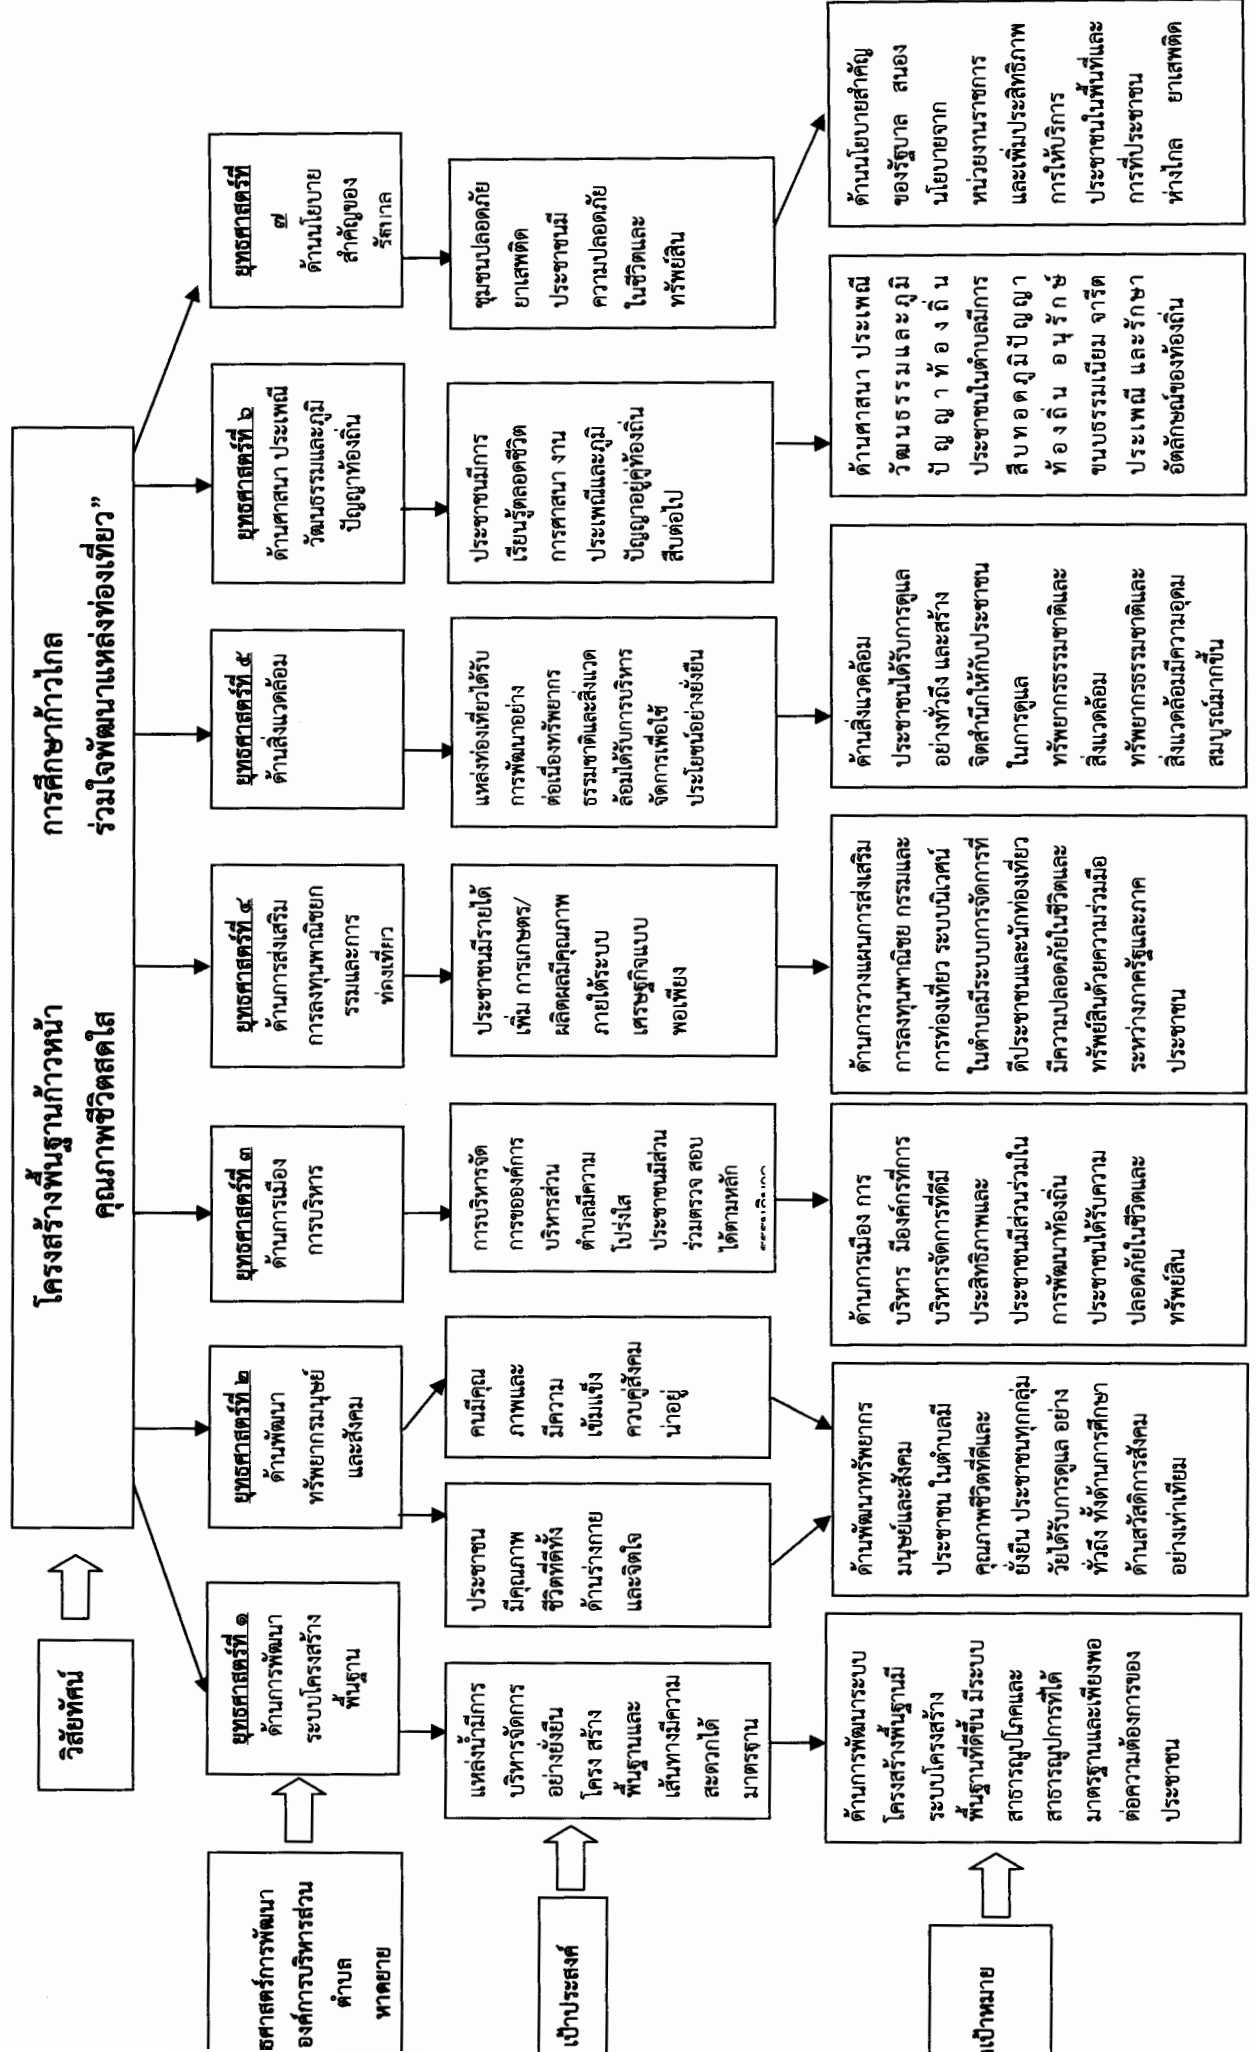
วิสัยทัศน์

โครงสร้างพื้นฐานก้าวหน้า คุณภาพชีวิตสดใส การศึกษาก้าวไกล ร่วมใจพัฒนาแหล่งท่องเที่ยว"

ยุทธศาสตร์การพัฒนา องค์การบริหารส่วนตำบล หาดยาย

ยุทธศาสตร์ที่ ๑ ด้านการพัฒนาระบบโครงสร้างพื้นฐาน

ยุทธศาสตร์ที่ ๒ ด้านพัฒนาทรัพยากรมนุษย์และสังคม

ยุทธศาสตร์ที่ ๓ ด้านการเมืองการบริหาร

ยุทธศาสตร์ที่ ๔ ด้านการส่งเสริมการลงทุนพาณิชยกรรมและการท่องเที่ยว

ยุทธศาสตร์ที่ ๕ ด้านสิ่งแวดล้อม

ยุทธศาสตร์ที่ ๖ ด้านศาสนา ประเพณี วัฒนธรรมและภูมิปัญญาท้องถิ่น

ยุทธศาสตร์ที่ ๗ ด้านนโยบายสำคัญของรัฐบาล

เป้าประสงค์

แหล่งน้ำมีการบริหารจัดการอย่างยั่งยืน โครง สร้างพื้นฐานและเส้นทางมีความสะดวกได้มาตรฐาน

ประชาชนมีคุณภาพชีวิตที่ดีทั้งด้านร่างกายและจิตใจ

คนมีคุณภาพและมีความเข้มแข็ง ควบคู่สังคมน่าอยู่

การบริหารจัดการขององค์การบริหารส่วนตำบลมีความโปร่งใส ประชาชนมีส่วนร่วมตรวจ สอบได้ตามหลัก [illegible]

ประชาชนมีรายได้เพิ่ม การเกษตร/ผลิตผลมีคุณภาพภายใต้ระบบเศรษฐกิจแบบพอเพียง

แหล่งท่องเที่ยวได้รับการพัฒนาอย่างต่อเนื่องทรัพยากรธรรมชาติและสิ่งแวดล้อมได้รับการบริหารจัดการเพื่อใช้ประโยชน์อย่างยั่งยืน

ประชาชนมีการเรียนรู้ตลอดชีวิต การศาสนา งานประเพณีและภูมิปัญญาอยู่คู่ท้องถิ่นสืบต่อไป

ชุมชนปลอดภัยยาเสพติด ประชาชนมีความปลอดภัยในชีวิตและทรัพย์สิน

เป้าหมาย

ด้านการพัฒนาระบบโครงสร้างพื้นฐานมีระบบโครงสร้างพื้นฐานที่ดีขึ้น มีระบบสาธารณูปโภคและสาธารณูปการที่ได้มาตรฐานและเพียงพอต่อความต้องการของประชาชน

ด้านพัฒนาทรัพยากรมนุษย์และสังคม ประชาชน ในตำบลมีคุณภาพชีวิตที่ดีและยั่งยืน ประชาชนทุกกลุ่มวัยได้รับการดูแล อย่างทั่วถึง ทั้งด้านการศึกษา ด้านสวัสดิการสังคมอย่างเท่าเทียม

ด้านการเมือง การบริหาร มีองค์กรที่การบริหารจัดการที่ดีมีประสิทธิภาพและประชาชนมีส่วนร่วมในการพัฒนาท้องถิ่น ประชาชนได้รับความปลอดภัยในชีวิตและทรัพย์สิน

ด้านการวางแผนการส่งเสริมการลงทุนพาณิชย กรรมและการท่องเที่ยว ระบบนิเวศน์ในตำบลมีระบบการจัดการที่ดีประชาชนและนักท่องเที่ยวมีความปลอดภัยในชีวิตและทรัพย์สินด้วยความร่วมมือระหว่างภาครัฐและภาคประชาชน

ด้านสิ่งแวดล้อม ประชาชนได้รับการดูแลอย่างทั่วถึง และสร้างจิตสำนึกให้กับประชาชนในการดูแลทรัพยากรธรรมชาติและสิ่งแวดล้อม ทรัพยากรธรรมชาติและสิ่งแวดล้อมมีความอุดมสมบูรณ์มากขึ้น

ด้านศาสนา ประเพณี วัฒนธรรมและภูมิปัญญาท้องถิ่น ประชาชนในตำบลมีการสืบทอดภูมิปัญญาท้องถิ่น อนุรักษ์ขนบธรรมเนียม จารีต ประเพณี และรักษาอัตลักษณ์ของท้องถิ่น

ด้านนโยบายสำคัญของรัฐบาล สนองนโยบายจากหน่วยงานราชการและเพิ่มประสิทธิภาพการให้บริการประชาชนในพื้นที่และการที่ประชาชนห่างไกล ยาเสพติด